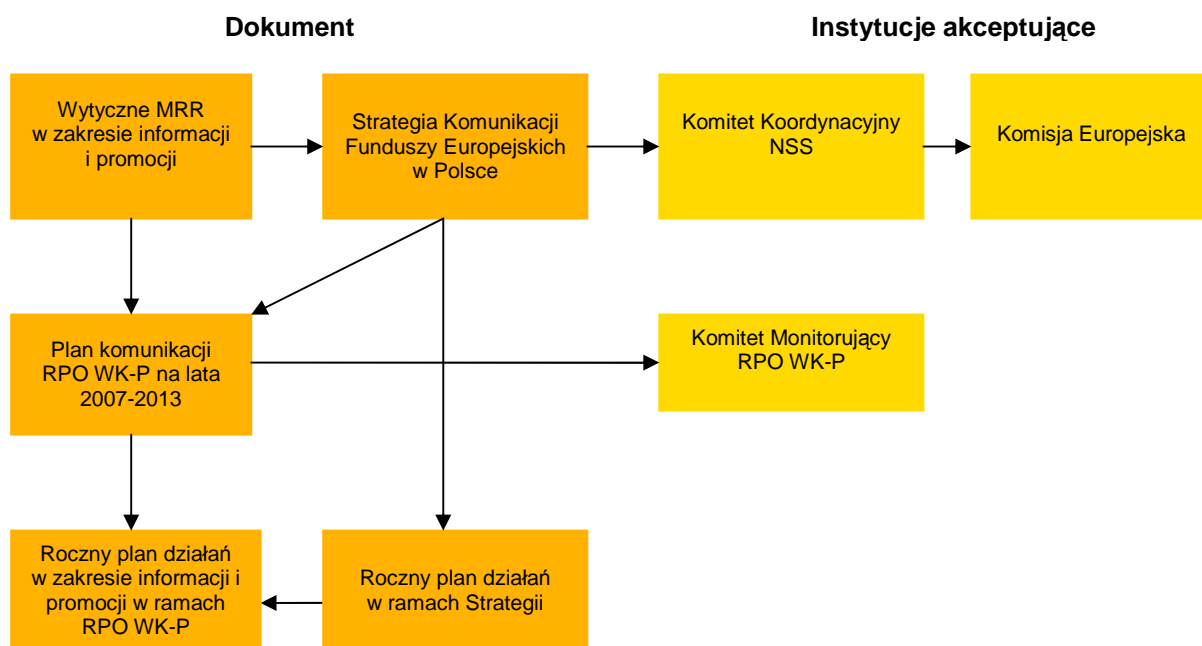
Dokument

Instytucje akceptujące

Wytyczne MRR w zakresie informacji i promocji

Strategia Komunikacji Funduszy Europejskich w Polsce

Komitet Koordynacyjny NSS

Komisja Europejska

Plan komunikacji RPO WK-P na lata 2007-2013

Komitet Monitorujący RPO WK-P

Roczny plan działań w zakresie informacji i promocji w ramach RPO WK-P

Roczny plan działań w ramach Strategii